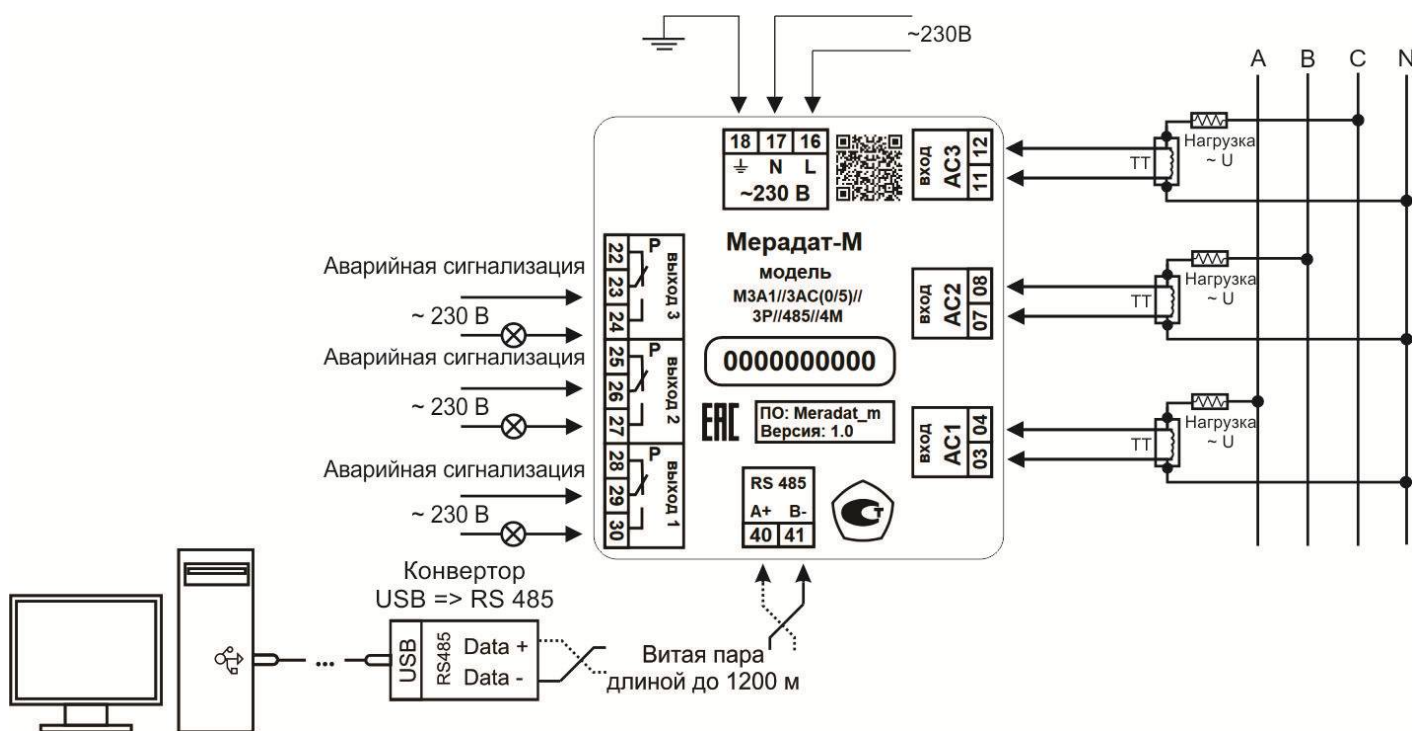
~230В

A B C N

18 17 16
⏚ N L
~230 В

вход AC3 12 11

Нагрузка ~ U
ТТ

Мерадат-М
модель
М3А1//3АС(0/5)// 3Р//485//4М

22 23 24 Р выход 3
25 26 27 Р выход 2
28 29 30 Р выход 1

Аварийная сигнализация
~ 230 В
Аварийная сигнализация
~ 230 В
Аварийная сигнализация
~ 230 В

вход AC2 08 07

Нагрузка ~ U
ТТ

0000000000

EAC
ПО: Meradat_m
Версия: 1.0

вход AC1 04 03

Нагрузка ~ U
ТТ

RS 485
A+ B-
40 41

Конвертор
USB => RS 485

USB RS485 Data + Data -

Витая пара
длиной до 1200 м